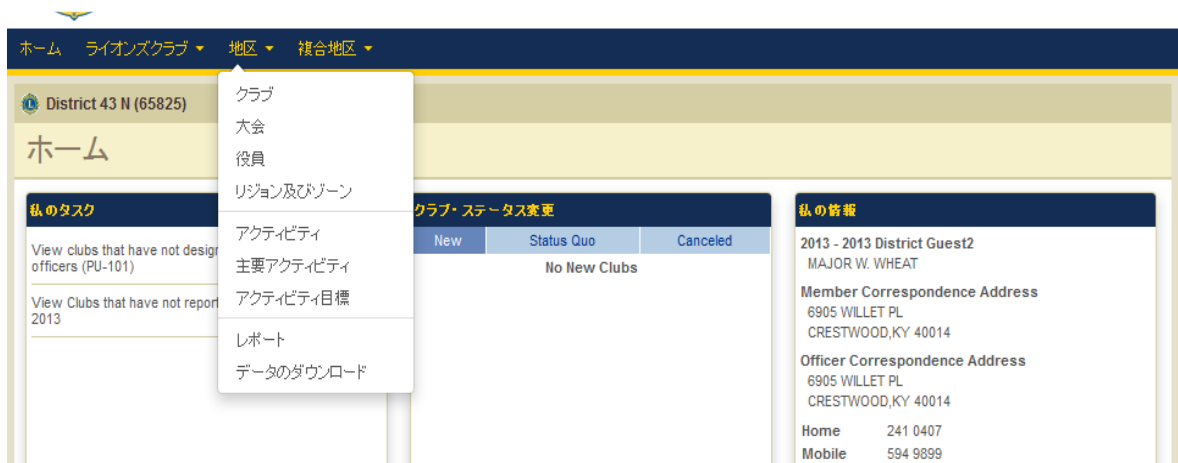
ホーム ライオンズクラブ ▾ 地区 ▾ 複合地区 ▾

District 43 N (65825)

ホーム

クラブ
大会
役員
リジョン及びゾーン
アクティビティ
主要アクティビティ
アクティビティ目標
レポート
データのダウンロード

私のタスク

View clubs that have not desig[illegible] officers (PU-101)

View Clubs that have not report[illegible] 2013

クラブ・ステータス変更

| New | Status Quo | Canceled |
|---|---|---|
| | No New Clubs | |

私の情報

2013 - 2013 District Guest2
MAJOR W. WHEAT

Member Correspondence Address
6905 WILLET PL
CRESTWOOD,KY 40014

Officer Correspondence Address
6905 WILLET PL
CRESTWOOD,KY 40014

Home 241 0407
Mobile 594 9899